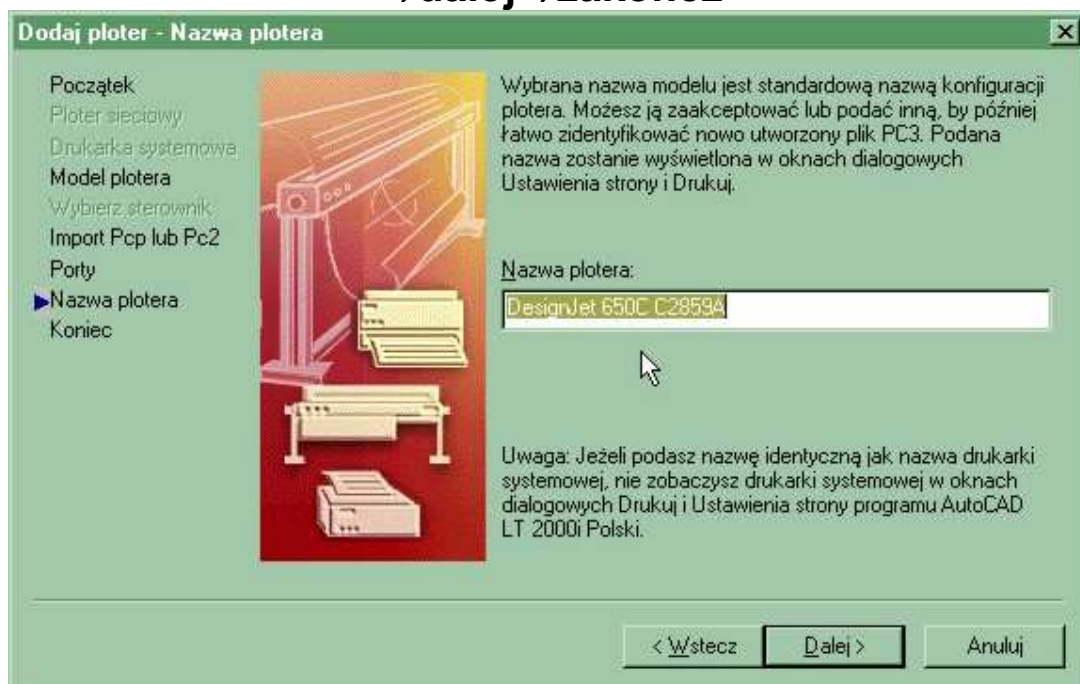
/dalej /zakończ

Dodaj ploter - Nazwa plotera

Początek
Ploter sieciowy
Drukarka systemowa
Model plotera
Wybierz sterownik
Import Pcp lub Pc2
Porty
Nazwa plotera
Koniec

Wybrana nazwa modelu jest standardową nazwą konfiguracji plotera. Możesz ją zaakceptować lub podać inną, by później łatwo zidentyfikować nowo utworzony plik PC3. Podana nazwa zostanie wyświetlona w oknach dialogowych Ustawienia strony i Drukuj.

Nazwa plotera:

DesignJet 650C C2859A

Uwaga: Jeżeli podasz nazwę identyczną jak nazwa drukarki systemowej, nie zobaczysz drukarki systemowej w oknach dialogowych Drukuj i Ustawienia strony programu AutoCAD LT 2000i Polski.

< Wstecz
Dalej >
Anuluj